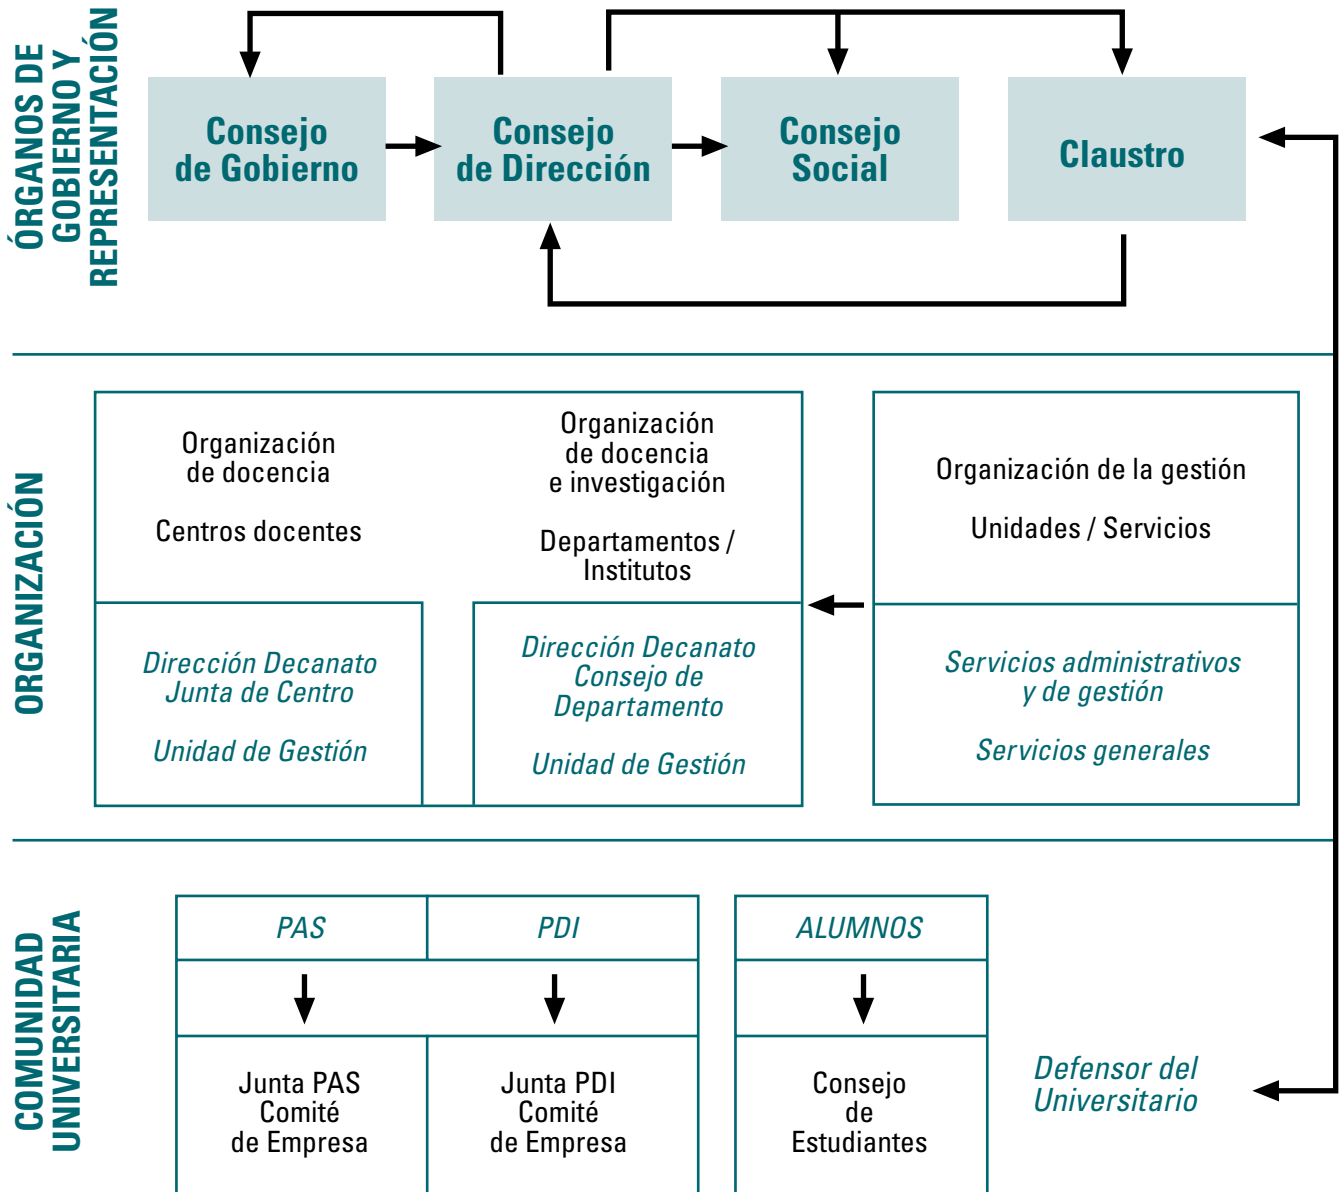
ÓRGANOS DE GOBIERNO Y REPRESENTACIÓN

Consejo de Gobierno

Consejo de Dirección

Consejo Social

Claustro

ORGANIZACIÓN

Organización de docencia

Centros docentes

Organización de docencia e investigación

Departamentos / Institutos

Organización de la gestión

Unidades / Servicios

Dirección Decanato
Junta de Centro

Unidad de Gestión

Dirección Decanato
Consejo de Departamento

Unidad de Gestión

Servicios administrativos y de gestión

Servicios generales

COMUNIDAD UNIVERSITARIA

| PAS | PDI |
|---|---|
| Junta PAS Comité de Empresa | Junta PDI Comité de Empresa |

| ALUMNOS |
|---|
| Consejo de Estudiantes |

Defensor del Universitario